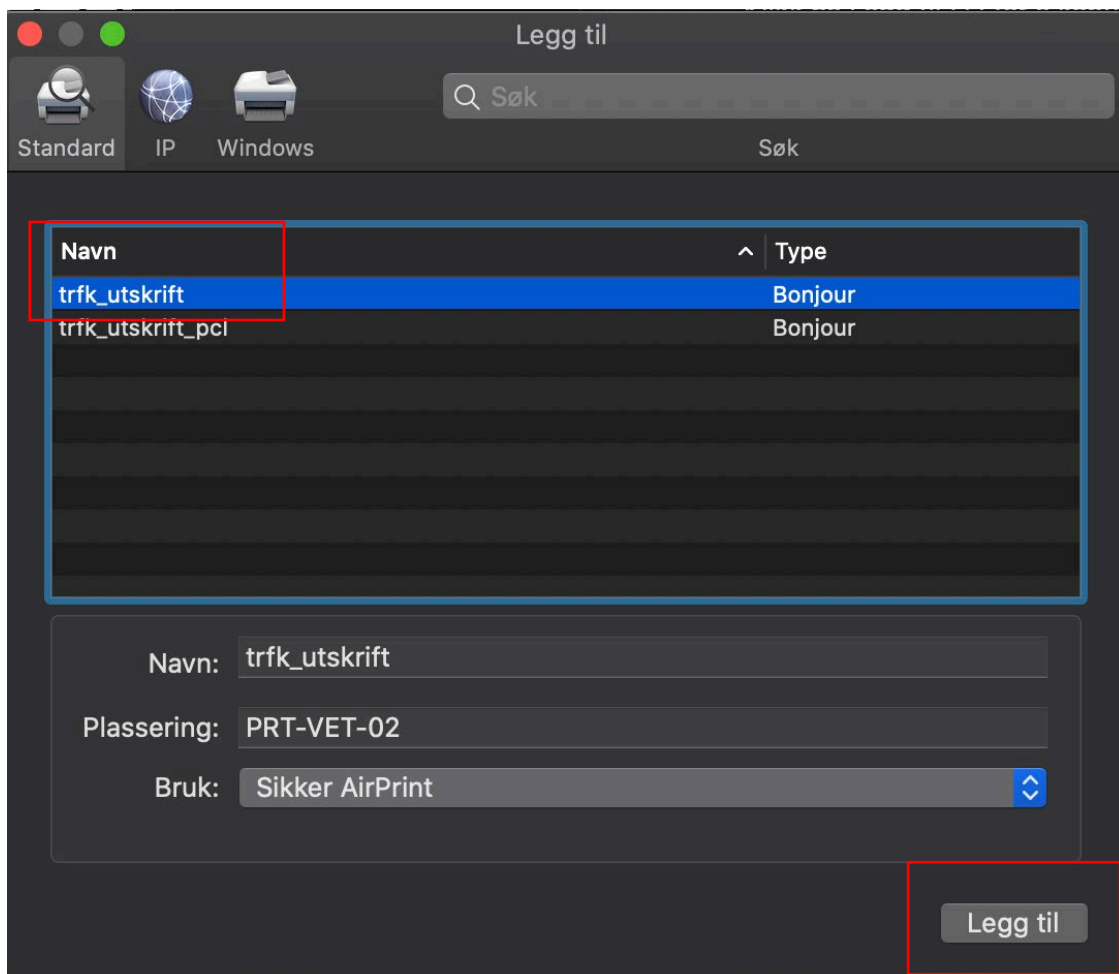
Legg til

Standard IP Windows

Søk

Søk

| Navn | Type |
|---|---|
| trfk_utskrift | Bonjour |
| trfk_utskrift_pcl | Bonjour |

Navn: trfk_utskrift

Plassering: PRT-VET-02

Bruk: Sikker AirPrint

Legg til